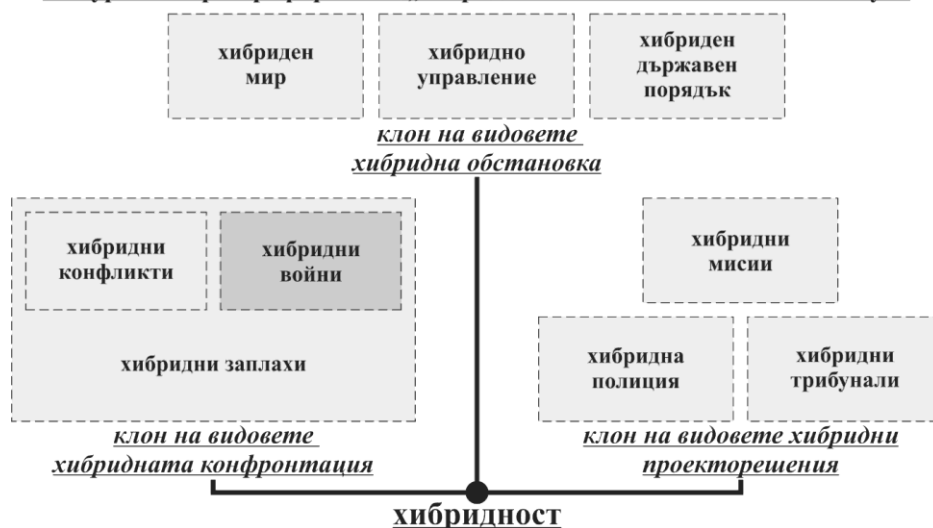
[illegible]

хибриден мир

хибридно управление

хибриден държавен порядък

клон на видовете хибридна обстановка

хибридни конфликти

хибридни войни

хибридни заплахи

клон на видовете хибридната конфронтация

хибридни мисии

хибридна полиция

хибридни трибунали

клон на видовете хибридни проекторешения

хибридност